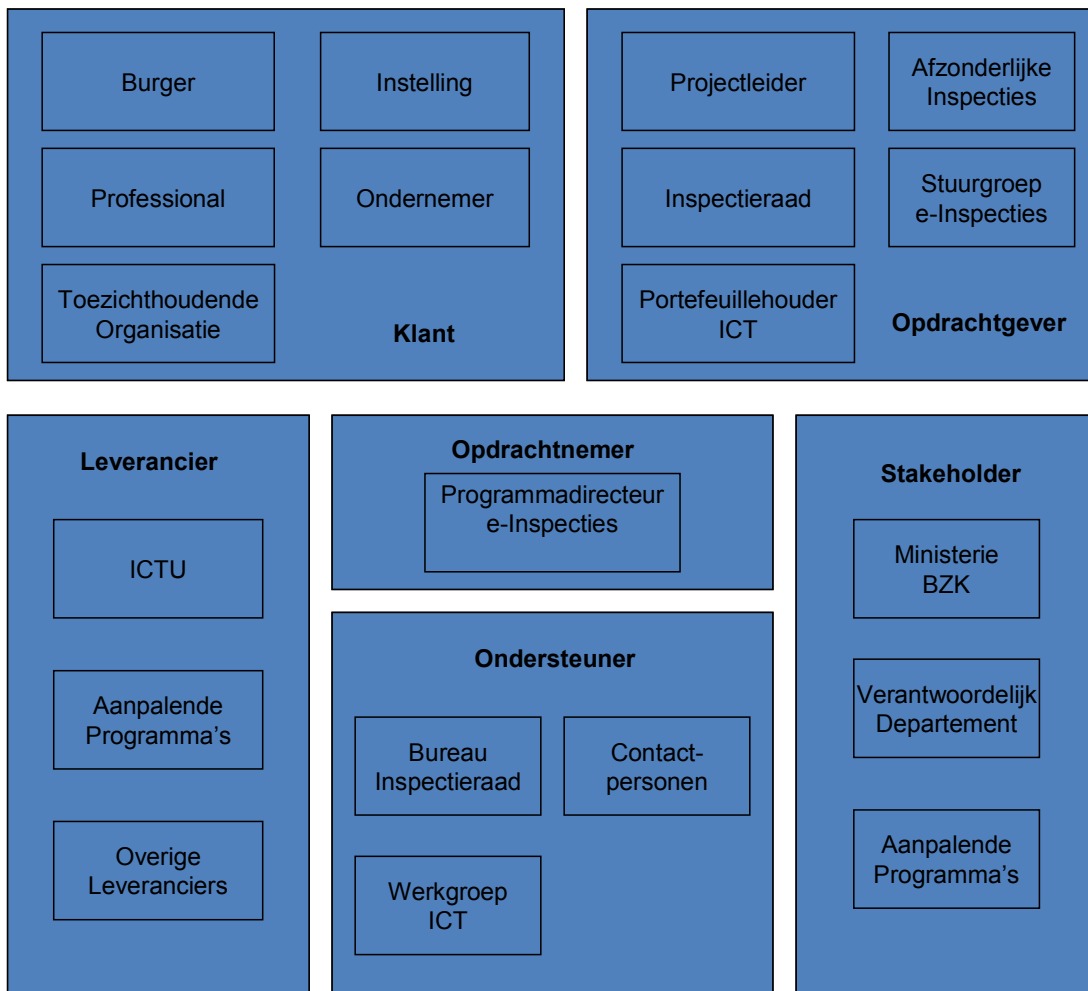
Burger

Instelling

Professional

Ondernemer

Toezichthoudende Organisatie

Klant

Projectleider

Afzonderlijke Inspecties

Inspectieraad

Stuurgroep e-Inspecties

Portefeuillehouder ICT

Opdrachtgever

Leverancier

ICTU

Aanpalende Programma’s

Overige Leveranciers

Opdrachtnemer

Programmadirecteur e-Inspecties

Ondersteuner

Bureau Inspectieraad

Contact-personen

Werkgroep ICT

Stakeholder

Ministerie BZK

Verantwoordelijk Departement

Aanpalende Programma’s